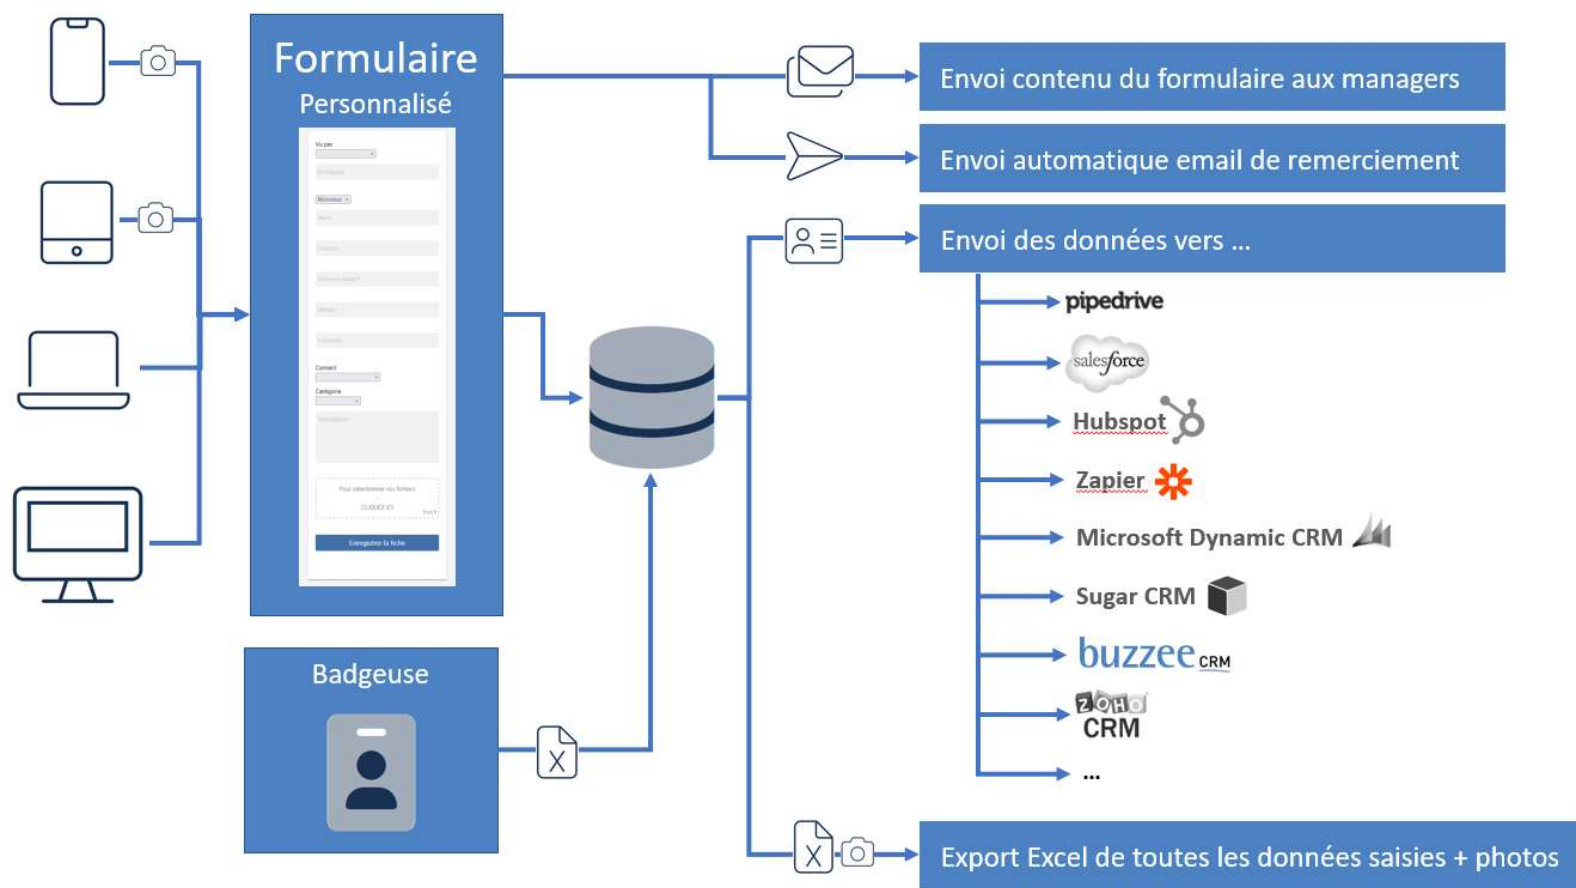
Formulaire
Personnalisé

Vu par
Monsieur
Contact
Catégorie
Pour sélectionner vos fichiers
CLIQUEZ ICI
Enregistrer la fiche

Badgeuse

Envoi contenu du formulaire aux managers

Envoi automatique email de remerciement

Envoi des données vers ...

pipedrive
salesforce
Hubspot
Zapier
Microsoft Dynamic CRM
Sugar CRM
buzzee CRM
ZOHO CRM
...

Export Excel de toutes les données saisies + photos